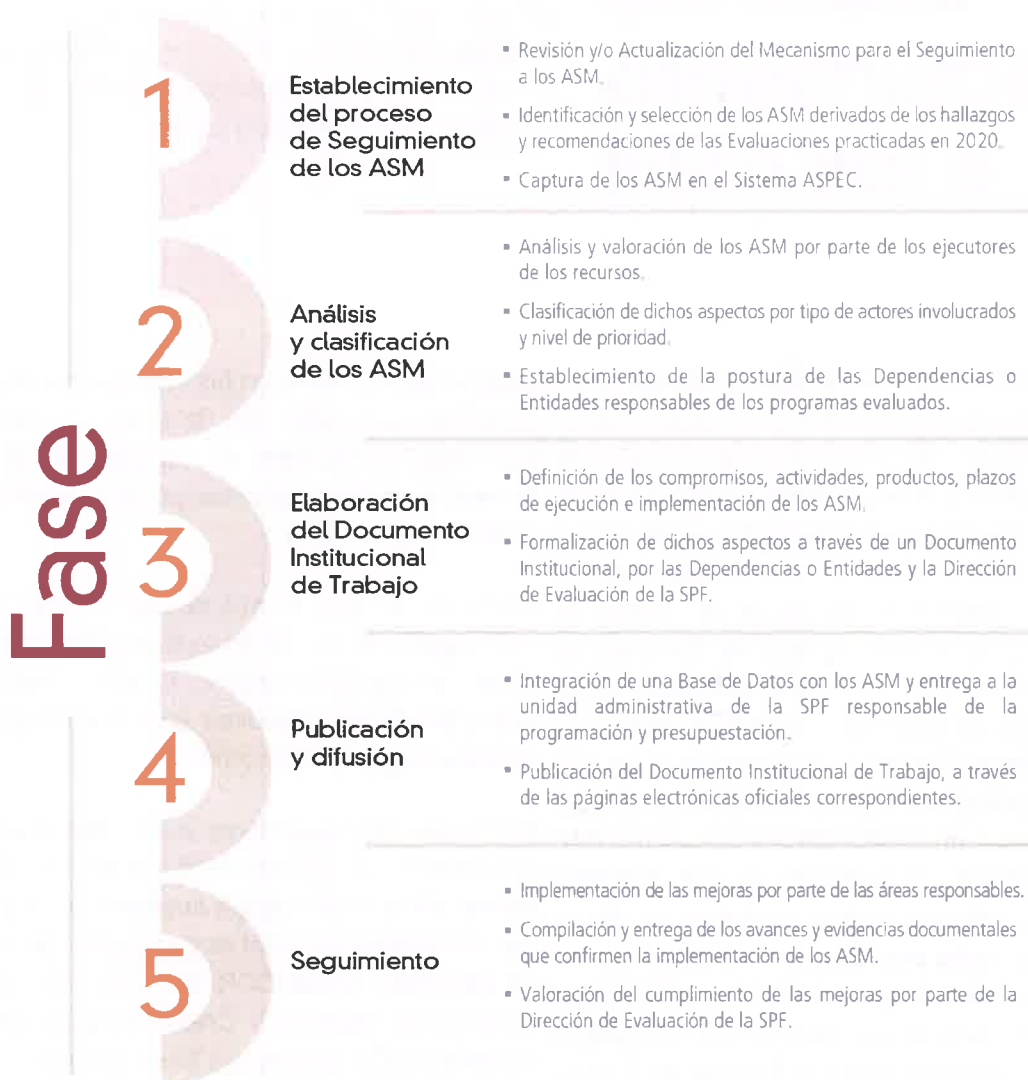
Fase

1

Establecimiento del proceso de Seguimiento de los ASM

- Revisión y/o Actualización del Mecanismo para el Seguimiento a los ASM.
- Identificación y selección de los ASM derivados de los hallazgos y recomendaciones de las Evaluaciones practicadas en 2020.
- Captura de los ASM en el Sistema ASPEC.

2

Análisis y clasificación de los ASM

- Análisis y valoración de los ASM por parte de los ejecutores de los recursos.
- Clasificación de dichos aspectos por tipo de actores involucrados y nivel de prioridad.
- Establecimiento de la postura de las Dependencias o Entidades responsables de los programas evaluados.

3

Elaboración del Documento Institucional de Trabajo

- Definición de los compromisos, actividades, productos, plazos de ejecución e implementación de los ASM.
- Formalización de dichos aspectos a través de un Documento Institucional, por las Dependencias o Entidades y la Dirección de Evaluación de la SPF.

4

Publicación y difusión

- Integración de una Base de Datos con los ASM y entrega a la unidad administrativa de la SPF responsable de la programación y presupuestación.
- Publicación del Documento Institucional de Trabajo, a través de las páginas electrónicas oficiales correspondientes.

5

Seguimiento

- Implementación de las mejoras por parte de las áreas responsables.
- Compilación y entrega de los avances y evidencias documentales que confirmen la implementación de los ASM.
- Valoración del cumplimiento de las mejoras por parte de la Dirección de Evaluación de la SPF.